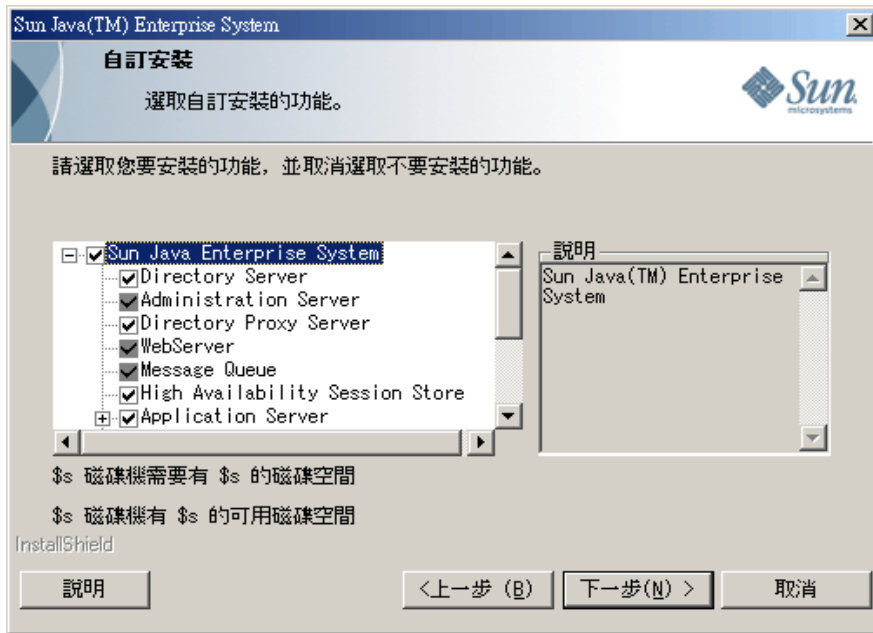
Sun Java(TM) Enterprise System

自訂安裝

選取自訂安裝的功能。

Sun microsystems

請選取您要安裝的功能，並取消選取不要安裝的功能。

Sun Java Enterprise System
Directory Server
Administration Server
Directory Proxy Server
WebServer
Message Queue
High Availability Session Store
Application Server

說明

Sun Java(TM) Enterprise System

$s 磁碟機需要有 $s 的磁碟空間

$s 磁碟機有 $s 的可用磁碟空間

InstallShield

說明

<上一步 (B)

下一步(N) >

取消